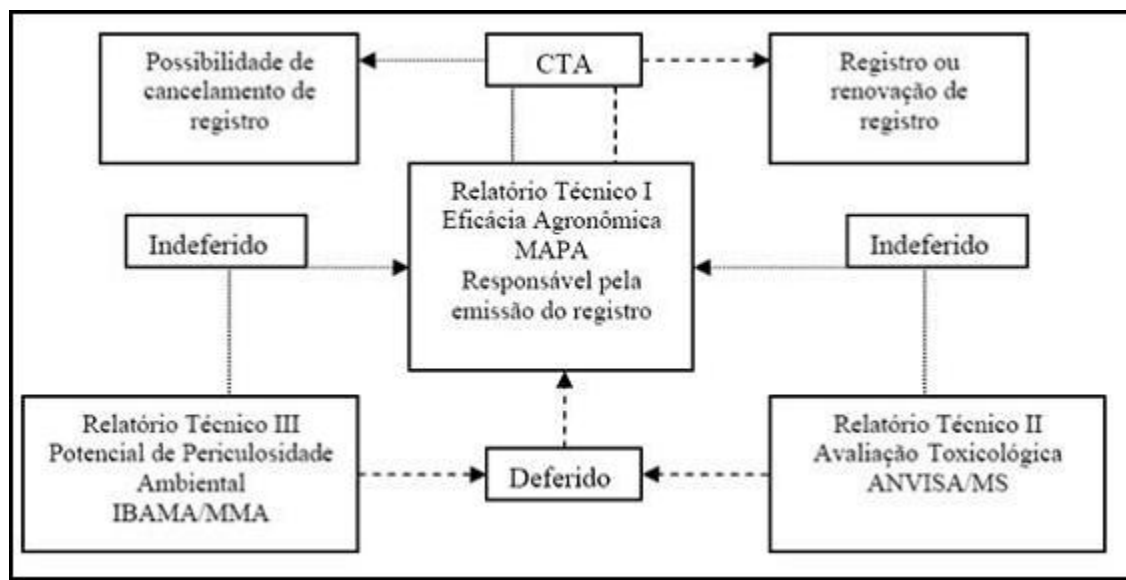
Possibilidade de cancelamento de registro

CTA

Registro ou renovação de registro

Indeferido

Relatório Técnico I
Eficácia Agronômica
MAPA
Responsável pela emissão do registro

Indeferido

Relatório Técnico III
Potencial de Periculosidade Ambiental
IBAMA/MMA

Deferido

Relatório Técnico II
Avaliação Toxicológica
ANVISA/MS